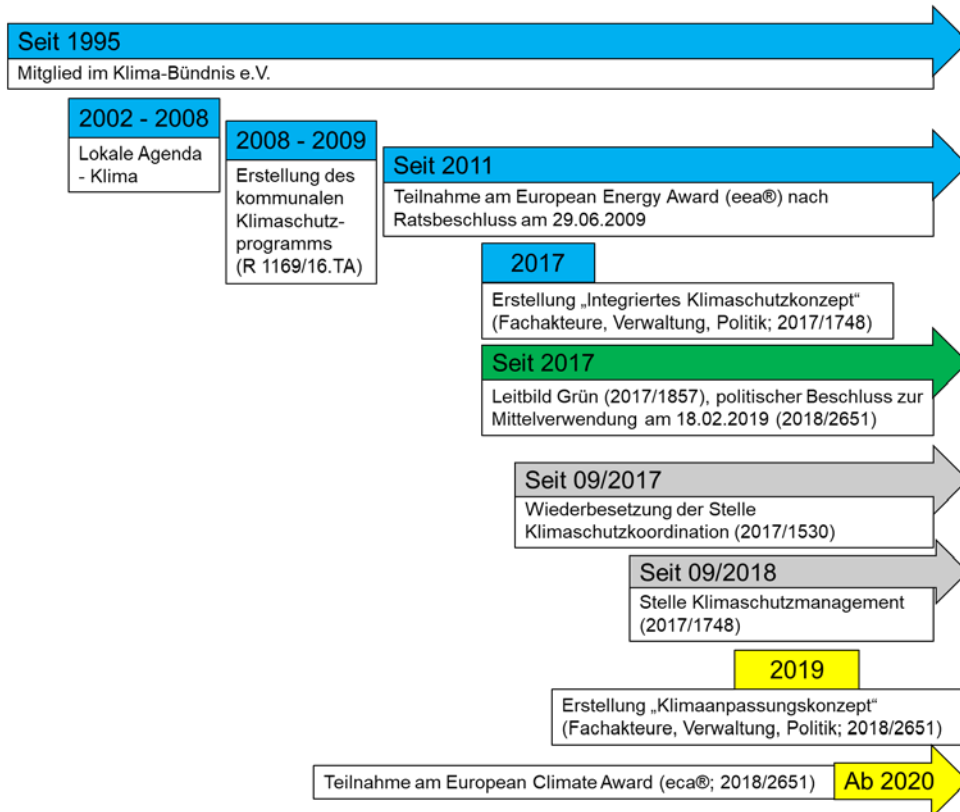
Seit 1995
Mitglied im Klima-Bündnis e.V.

2002 - 2008
Lokale Agenda - Klima

2008 - 2009
Erstellung des kommunalen Klimaschutzprogramms (R 1169/16.TA)

Seit 2011
Teilnahme am European Energy Award (eea®) nach Ratsbeschluss am 29.06.2009

2017
Erstellung „Integriertes Klimaschutzkonzept“ (Fachakteure, Verwaltung, Politik; 2017/1748)

Seit 2017
Leitbild Grün (2017/1857), politischer Beschluss zur Mittelverwendung am 18.02.2019 (2018/2651)

Seit 09/2017
Wiederbesetzung der Stelle Klimaschutzkoordination (2017/1530)

Seit 09/2018
Stelle Klimaschutzmanagement (2017/1748)

2019
Erstellung „Klimaanpassungskonzept“ (Fachakteure, Verwaltung, Politik; 2018/2651)

Teilnahme am European Climate Award (eca®; 2018/2651)
Ab 2020